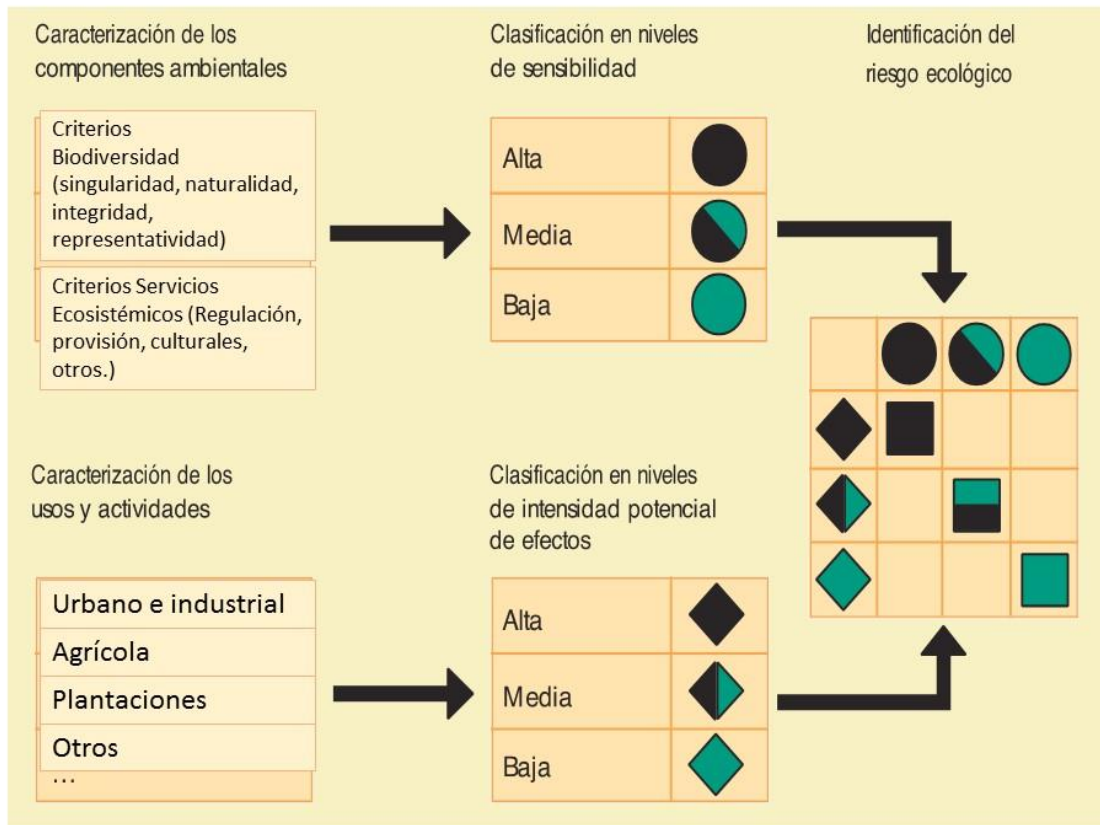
Caracterización de los componentes ambientales

Criterios Biodiversidad (singularidad, naturalidad, integridad, representatividad)

Criterios Servicios Ecosistémicos (Regulación, provisión, culturales, otros.)

Clasificación en niveles de sensibilidad

| Alta | |
|---|---|
| Media | |
| Baja | |

Identificación del riesgo ecológico

Caracterización de los usos y actividades

Urbano e industrial

Agrícola

Plantaciones

Otros

...

Clasificación en niveles de intensidad potencial de efectos

| Alta | |
|---|---|
| Media | |
| Baja | |